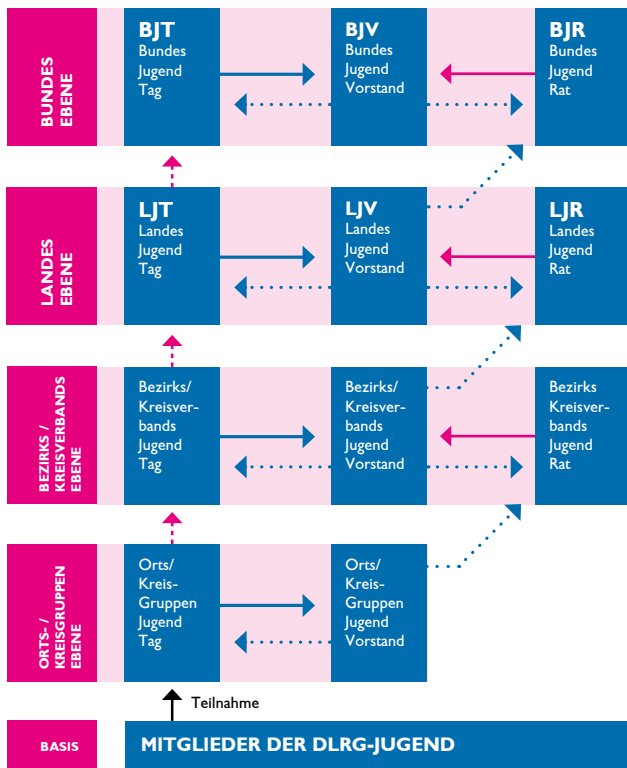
BUNDES EBENE

BJT
Bundes Jugend Tag

BJV
Bundes Jugend Vorstand

BJR
Bundes Jugend Rat

LANDES EBENE

LJT
Landes Jugend Tag

LJV
Landes Jugend Vorstand

LJR
Landes Jugend Rat

BEZIRKS / KREISVERBANDS EBENE

Bezirks/ Kreisverbands Jugend Tag

Bezirks/ Kreisverbands Jugend Vorstand

Bezirks Kreisverbands Jugend Rat

ORTS- / KREISGRUPPEN EBENE

Orts/ Kreis-Gruppen Jugend Tag

Orts/ Kreis-Gruppen Jugend Vorstand

Teilnahme

BASIS

MITGLIEDER DER DLRG-JUGEND